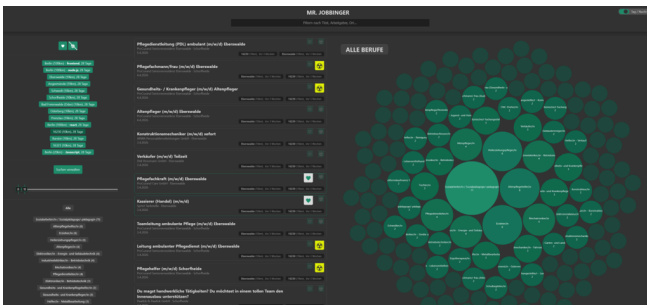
MR. JOBBINGER

ALLE BERUFE

Pflegefachkraft (m/w/d) Eberswalde

Pflegefachmann/frau (m/w/d) Eberswalde

Gesundheits- / Krankenpfleger (m/w/d) Altenpfleger

Altenpfleger (m/w/d) Eberswalde

Verkäufer (m/w/d) Teilzeit

Pflegefachkraft (m/w/d) Eberswalde

Kassierer (Handel) (m/w/d)

Teamleitung ambulanter Pflege (m/w/d) Eberswalde

Leitung ambulanter Pflegedienst (m/w/d) Eberswalde

Pflegehelfer (m/w/d) Eberswalde

Du magst handwerkliche Tätigkeiten? Du möchtest in einem tollen Team den Innenausbau unterstützen?

Alle